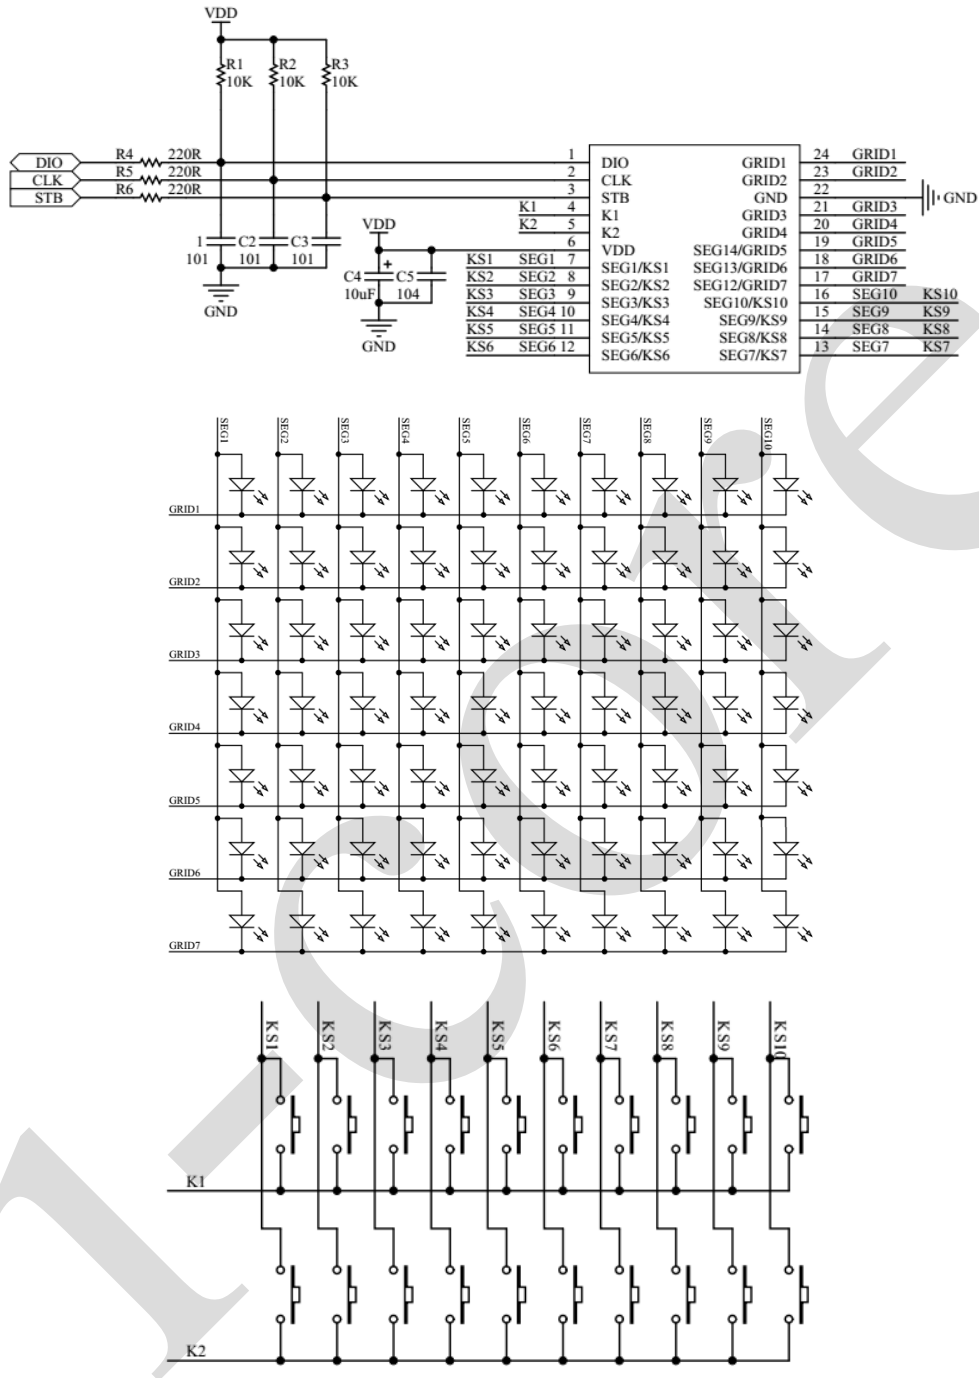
VDD
R1 10K
R2 10K
R3 10K
DIO
CLK
STB
R4 220R
R5 220R
R6 220R
1 101
C2 101
C3 101
GND
VDD
C4 10uF
C5 104
GND
K1
K2
KS1 SEG1
KS2 SEG2
KS3 SEG3
KS4 SEG4
KS5 SEG5
KS6 SEG6
1 DIO
2 CLK
3 STB
4 K1
5 K2
6 VDD
7 SEG1/KS1
8 SEG2/KS2
9 SEG3/KS3
10 SEG4/KS4
11 SEG5/KS5
12 SEG6/KS6
GRID1 24
GRID2 23
GND 22
GRID3 21
GRID4 20
SEG14/GRID5 19
SEG13/GRID6 18
SEG12/GRID7 17
SEG10/KS10 16
SEG9/KS9 15
SEG8/KS8 14
SEG7/KS7 13
GRID1
GRID2
GND
GRID3
GRID4
GRID5
GRID6
GRID7
SEG10 KS10
SEG9 KS9
SEG8 KS8
SEG7 KS7

SEG1 SEG2 SEG3 SEG4 SEG5 SEG6 SEG7 SEG8 SEG9 SEG10
GRID1
GRID2
GRID3
GRID4
GRID5
GRID6
GRID7

KS1 KS2 KS3 KS4 KS5 KS6 KS7 KS8 KS9 KS10
K1
K2